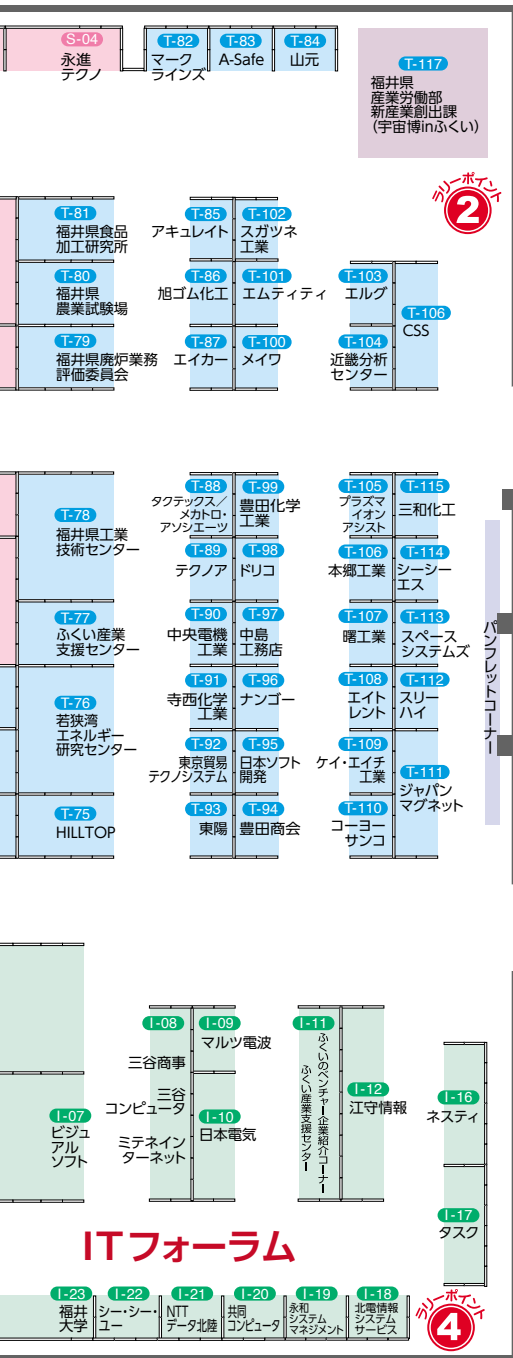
S-04
永進
テクノ

T-82
マーク
ラインズ

T-83
A-Safe

T-84
山元

T-117
福井県
産業労働部
新産業創出課
(宇宙博inふくい)

ラリーポイント
2

T-81
福井県食品
加工研究所

T-85
アキュレイト

T-102
スガツネ
工業

T-80
福井県
農業試験場

T-86
旭ゴム化工

T-101
エムティティ

T-103
エルグ

T-106
CSS

T-79
福井県廃炉業務
評価委員会

T-87
エイカー

T-100
メイワ

T-104
近畿分析
センター

T-78
福井県工業
技術センター

T-88
タクテックス／
メカトロ・
アソシエーツ

T-99
豊田化学
工業

T-105
プラズマ
イオン
アシスト

T-115
三和化工

T-89
テクノア

T-98
ドリコ

T-106
本郷工業

T-114
シーシー
エス

パンフレットコーナー

T-77
ふくい産業
支援センター

T-90
中央電機
工業

T-97
中島
工務店

T-107
曙工業

T-113
スペース
システムズ

T-76
若狭湾
エネルギー
研究センター

T-91
寺西化学
工業

T-96
ナンゴー

T-108
エイト
レント

T-112
スリー
ハイ

T-92
東京貿易
テクノシステム

T-95
日本ソフト
開発

T-109
ケイ・エイチ
工業

T-111
ジャパン
マグネット

T-75
HILLTOP

T-93
東陽

T-94
豊田商会

T-110
コーヨー
サンコ

I-08
三谷商事

I-09
マルツ電波

I-11
ふくいのベンチャー企業紹介コーナー
ふくい産業支援センター

I-12
江守情報

I-16
ネスティ

I-07
ビジュ
アル
ソフト

三谷
コンピュータ

I-10
日本電気

ミテネイン
ターネット

I-17
タスク

ITフォーラム

I-23
福井
大学

I-22
シー・シー・
ユー

I-21
NTT
データ北陸

I-20
共同
コンピュータ

I-19
永和
システム
マネジメント

I-18
北電情報
システム
サービス

ラリーポイント
4